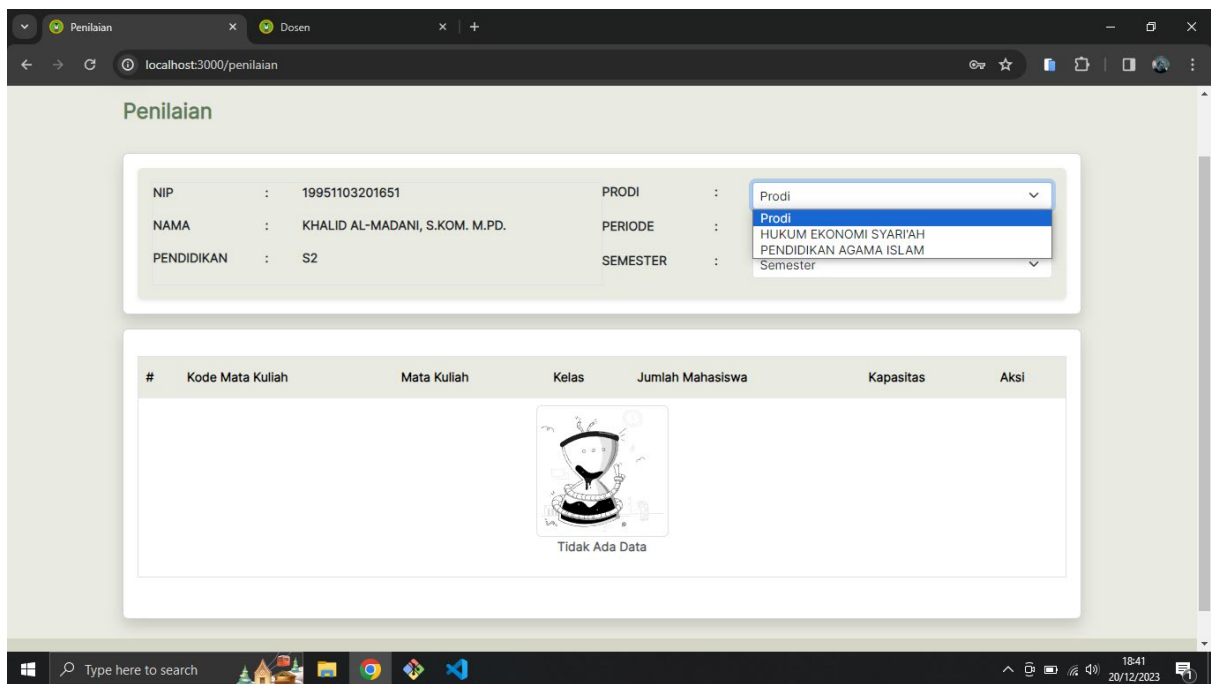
Penilaian × Dosen × +

localhost:3000/penilaian

Penilaian

NIP : 19951103201651
NAMA : KHALID AL-MADANI, S.KOM. M.PD.
PENDIDIKAN : S2

PRODI : Prodi
PERIODE :
SEMESTER : Semester

Prodi
HUKUM EKONOMI SYARI'AH
PENDIDIKAN AGAMA ISLAM

| # | Kode Mata Kuliah | Mata Kuliah | Kelas | Jumlah Mahasiswa | Kapasitas | Aksi |
|---|---|---|---|---|---|---|

Tidak Ada Data

Type here to search

18:41
20/12/2023